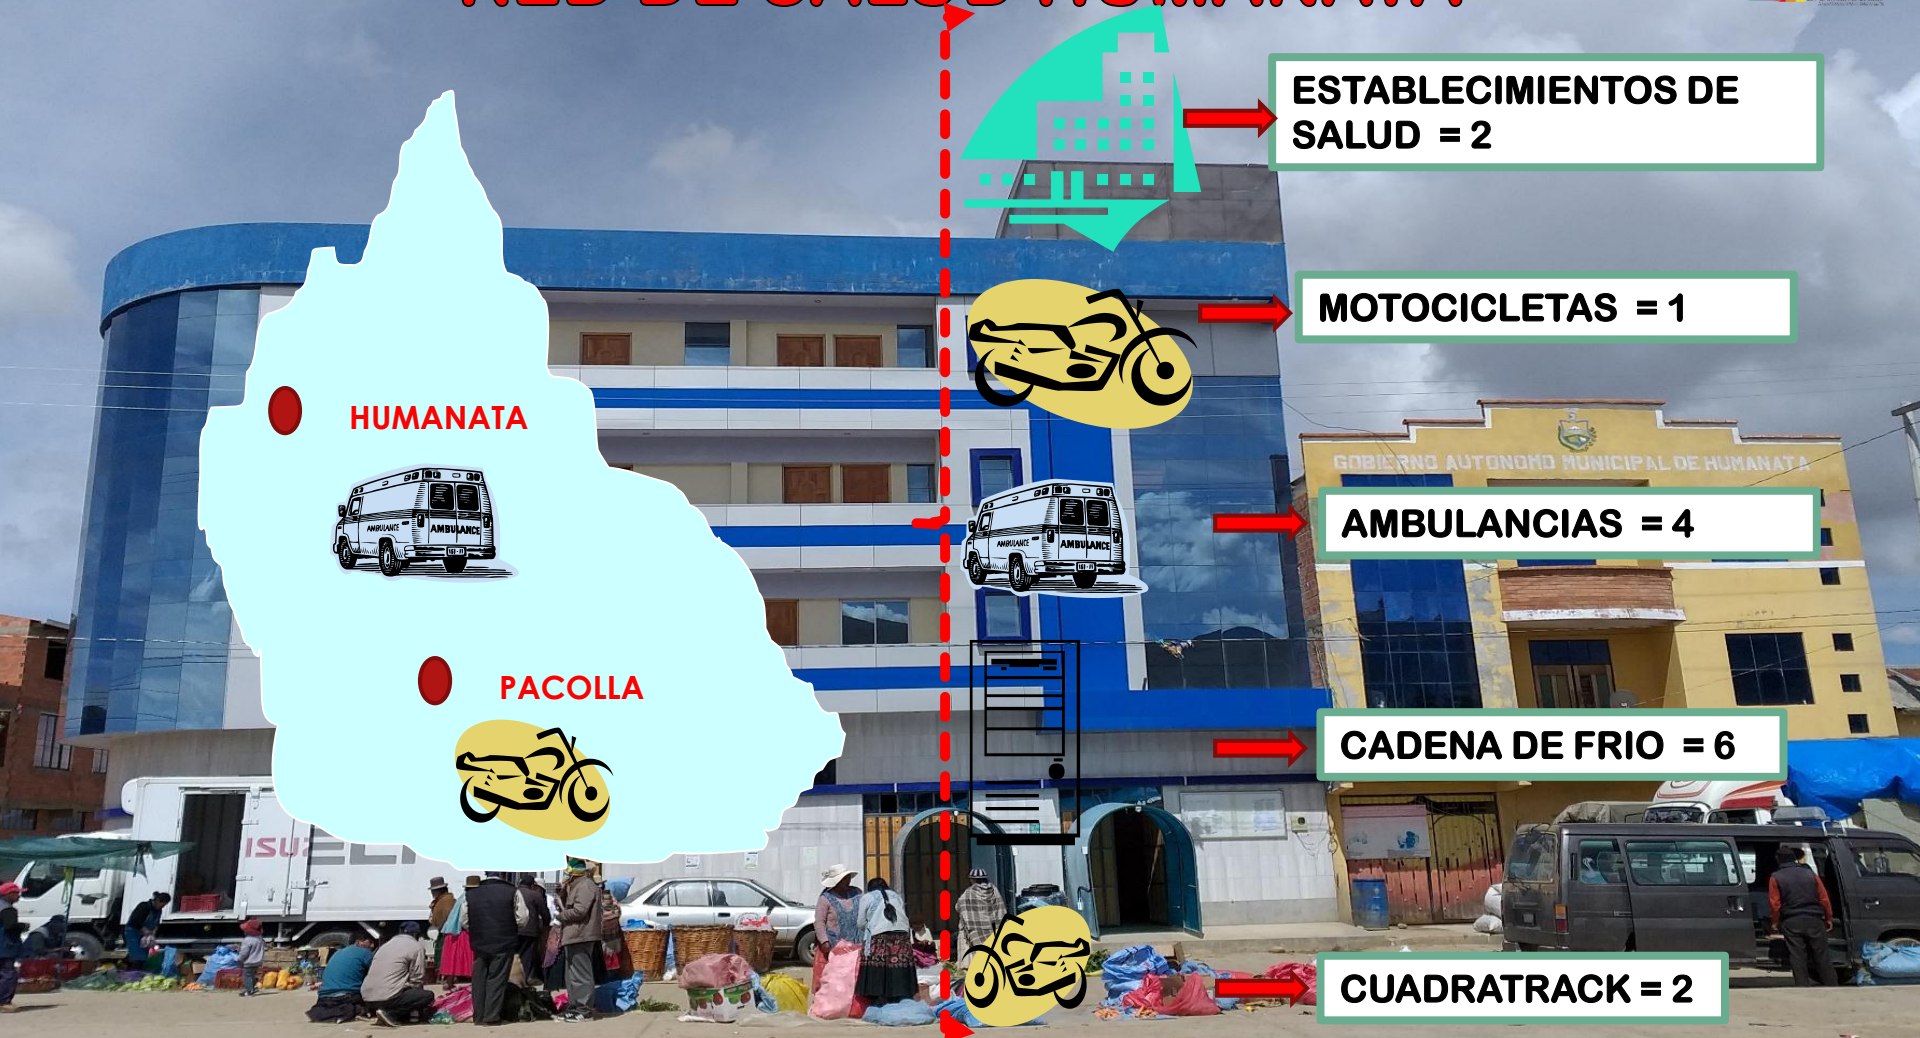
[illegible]

ESTABLECIMIENTOS DE SALUD = 2

MOTOCICLETAS = 1

HUMANATA

AMBULANCE AMBULANCE

GOBIERNO AUTONOMO MUNICIPAL DE HUMANATA

AMBULANCIAS = 4

AMBULANCE AMBULANCE

PACOLLA

CADENA DE FRIO = 6

ISUZU

CUADRATRACK = 2